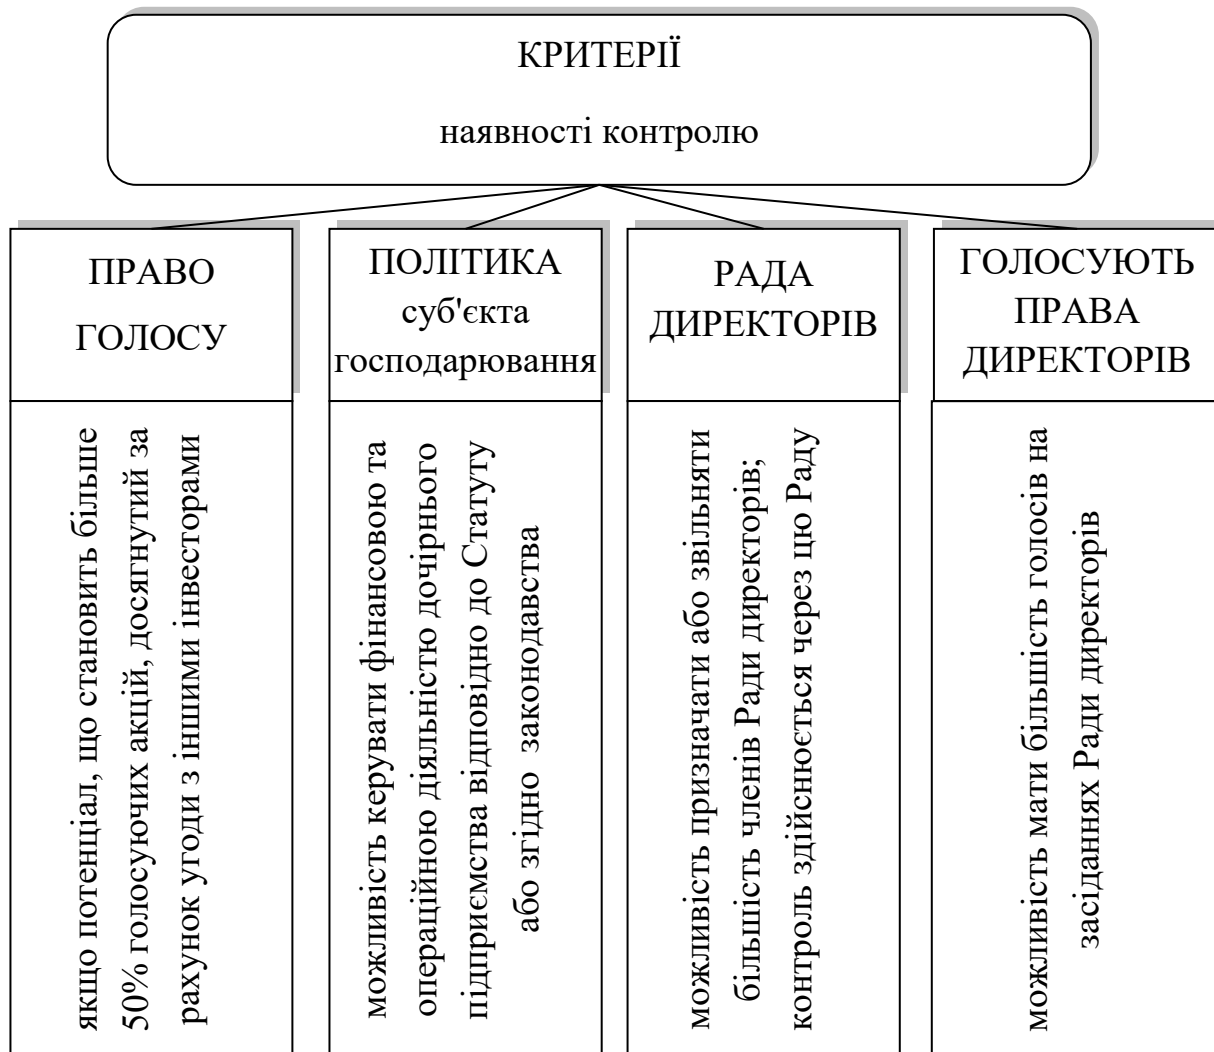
КРИТЕРІЇ

наявності контролю

ПРАВО ГОЛОСУ

якщо потенціал, що становить більше 50% голосуючих акцій, досягнутий за рахунок угоди з іншими інвесторами

ПОЛІТИКА суб'єкта господарювання

можливість керувати фінансовою та операційною діяльністю дочірнього підприємства відповідно до Статуту або згідно законодавства

РАДА ДИРЕКТОРІВ

можливість призначати або звільняти більшість членів Ради директорів; контроль здійснюється через цю Раду

ГОЛОСУЮТЬ ПРАВА ДИРЕКТОРІВ

можливість мати більшість голосів на засіданнях Ради директорів